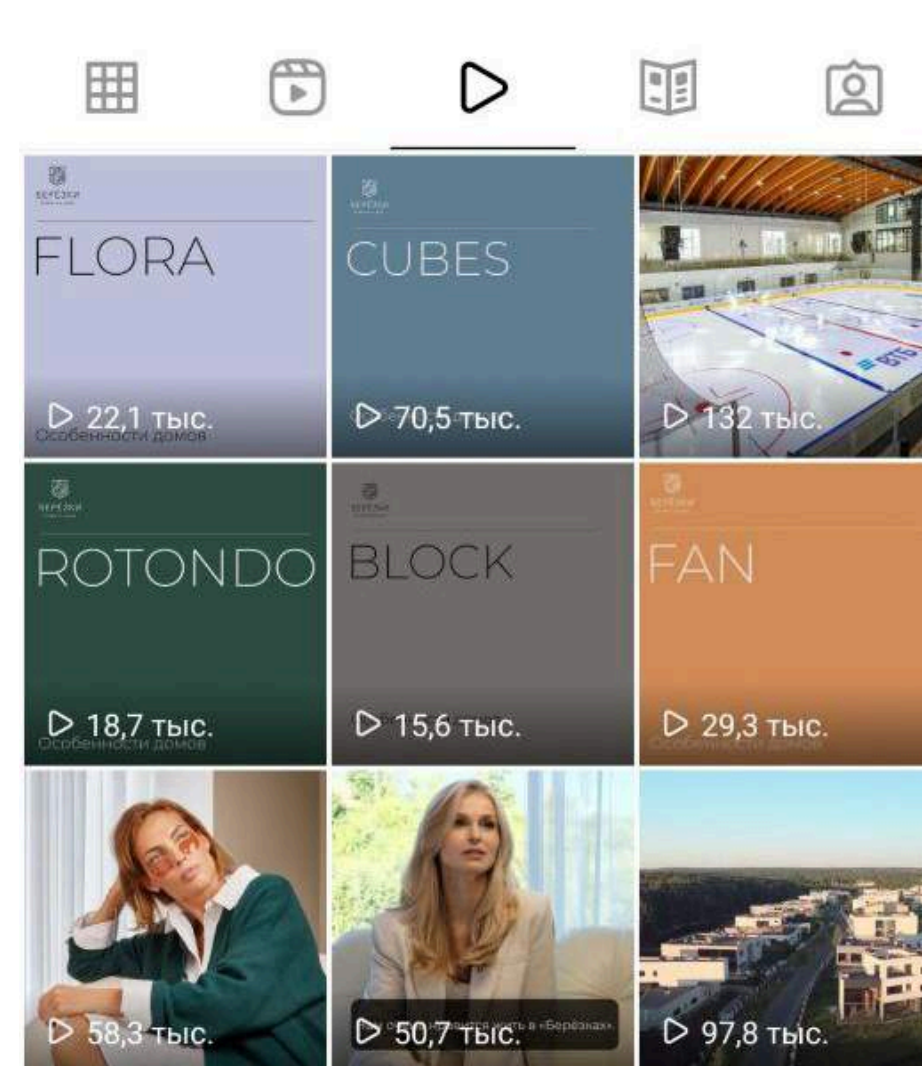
БЕРЁЗКИ

FLORA

22,1 тыс.

Особенности домов

БЕРЁЗКИ

CUBES

70,5 тыс.

ВТБ

132 тыс.

БЕРЁЗКИ

ROTONDO

18,7 тыс.

Особенности домов

БЕРЁЗКИ

BLOCK

15,6 тыс.

БЕРЁЗКИ

FAN

29,3 тыс.

Особенности домов

58,3 тыс.

50,7 тыс.

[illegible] жить в «Берёзках»

97,8 тыс.